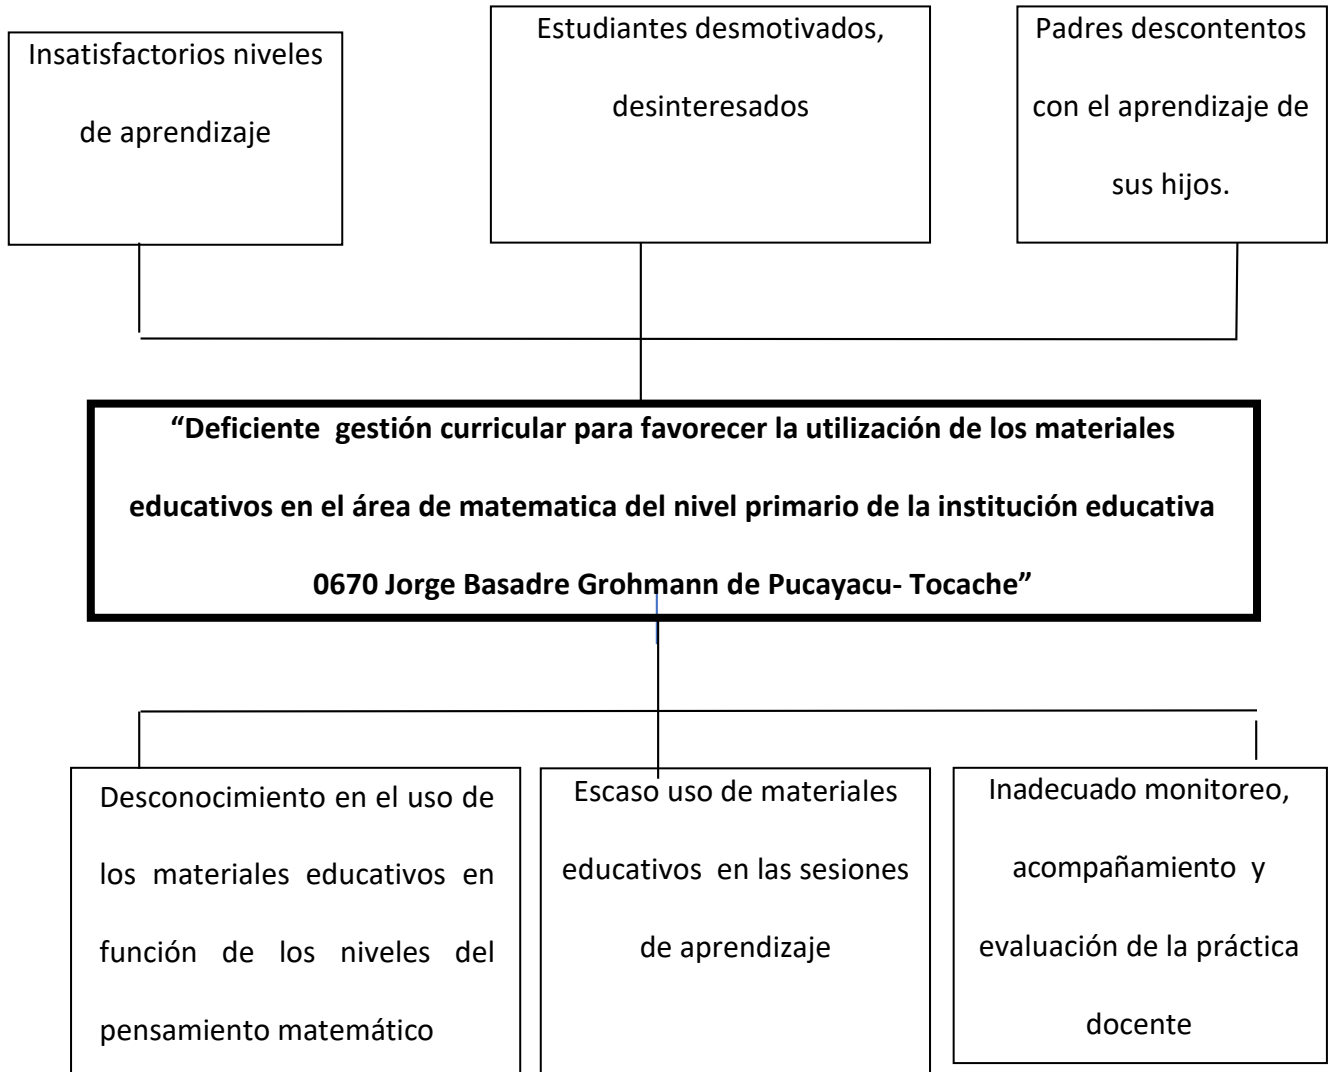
Insatisfactorios niveles de aprendizaje

Estudiantes desmotivados, desinteresados

Padres descontentos con el aprendizaje de sus hijos.

“Deficiente gestión curricular para favorecer la utilización de los materiales educativos en el área de matematica del nivel primario de la institución educativa 0670 Jorge Basadre Grohmann de Pucayacu- Tocache”

Desconocimiento en el uso de los materiales educativos en función de los niveles del pensamiento matemático

Escaso uso de materiales educativos en las sesiones de aprendizaje

Inadecuado monitoreo, acompañamiento y evaluación de la práctica docente